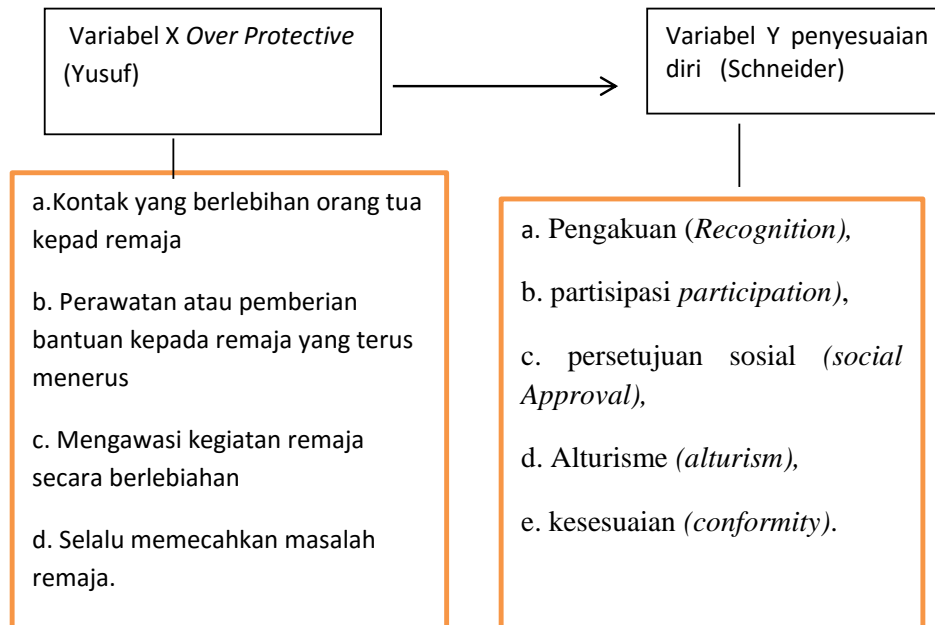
Variabel X *Over Protective* (Yusuf)

Variabel Y penyesuaian diri (Schneider)

a.Kontak yang berlebihan orang tua kepad remaja

b. Perawatan atau pemberian bantuan kepada remaja yang terus menerus

c. Mengawasi kegiatan remaja secara berlebiahan

d. Selalu memecahkan masalah remaja.

a. Pengakuan (*Recognition),*

b. partisipasi *participation)*,

c. persetujuan sosial *(social Approval),*

d. Alturisme *(alturism),*

e. kesesuaian *(conformity)*.